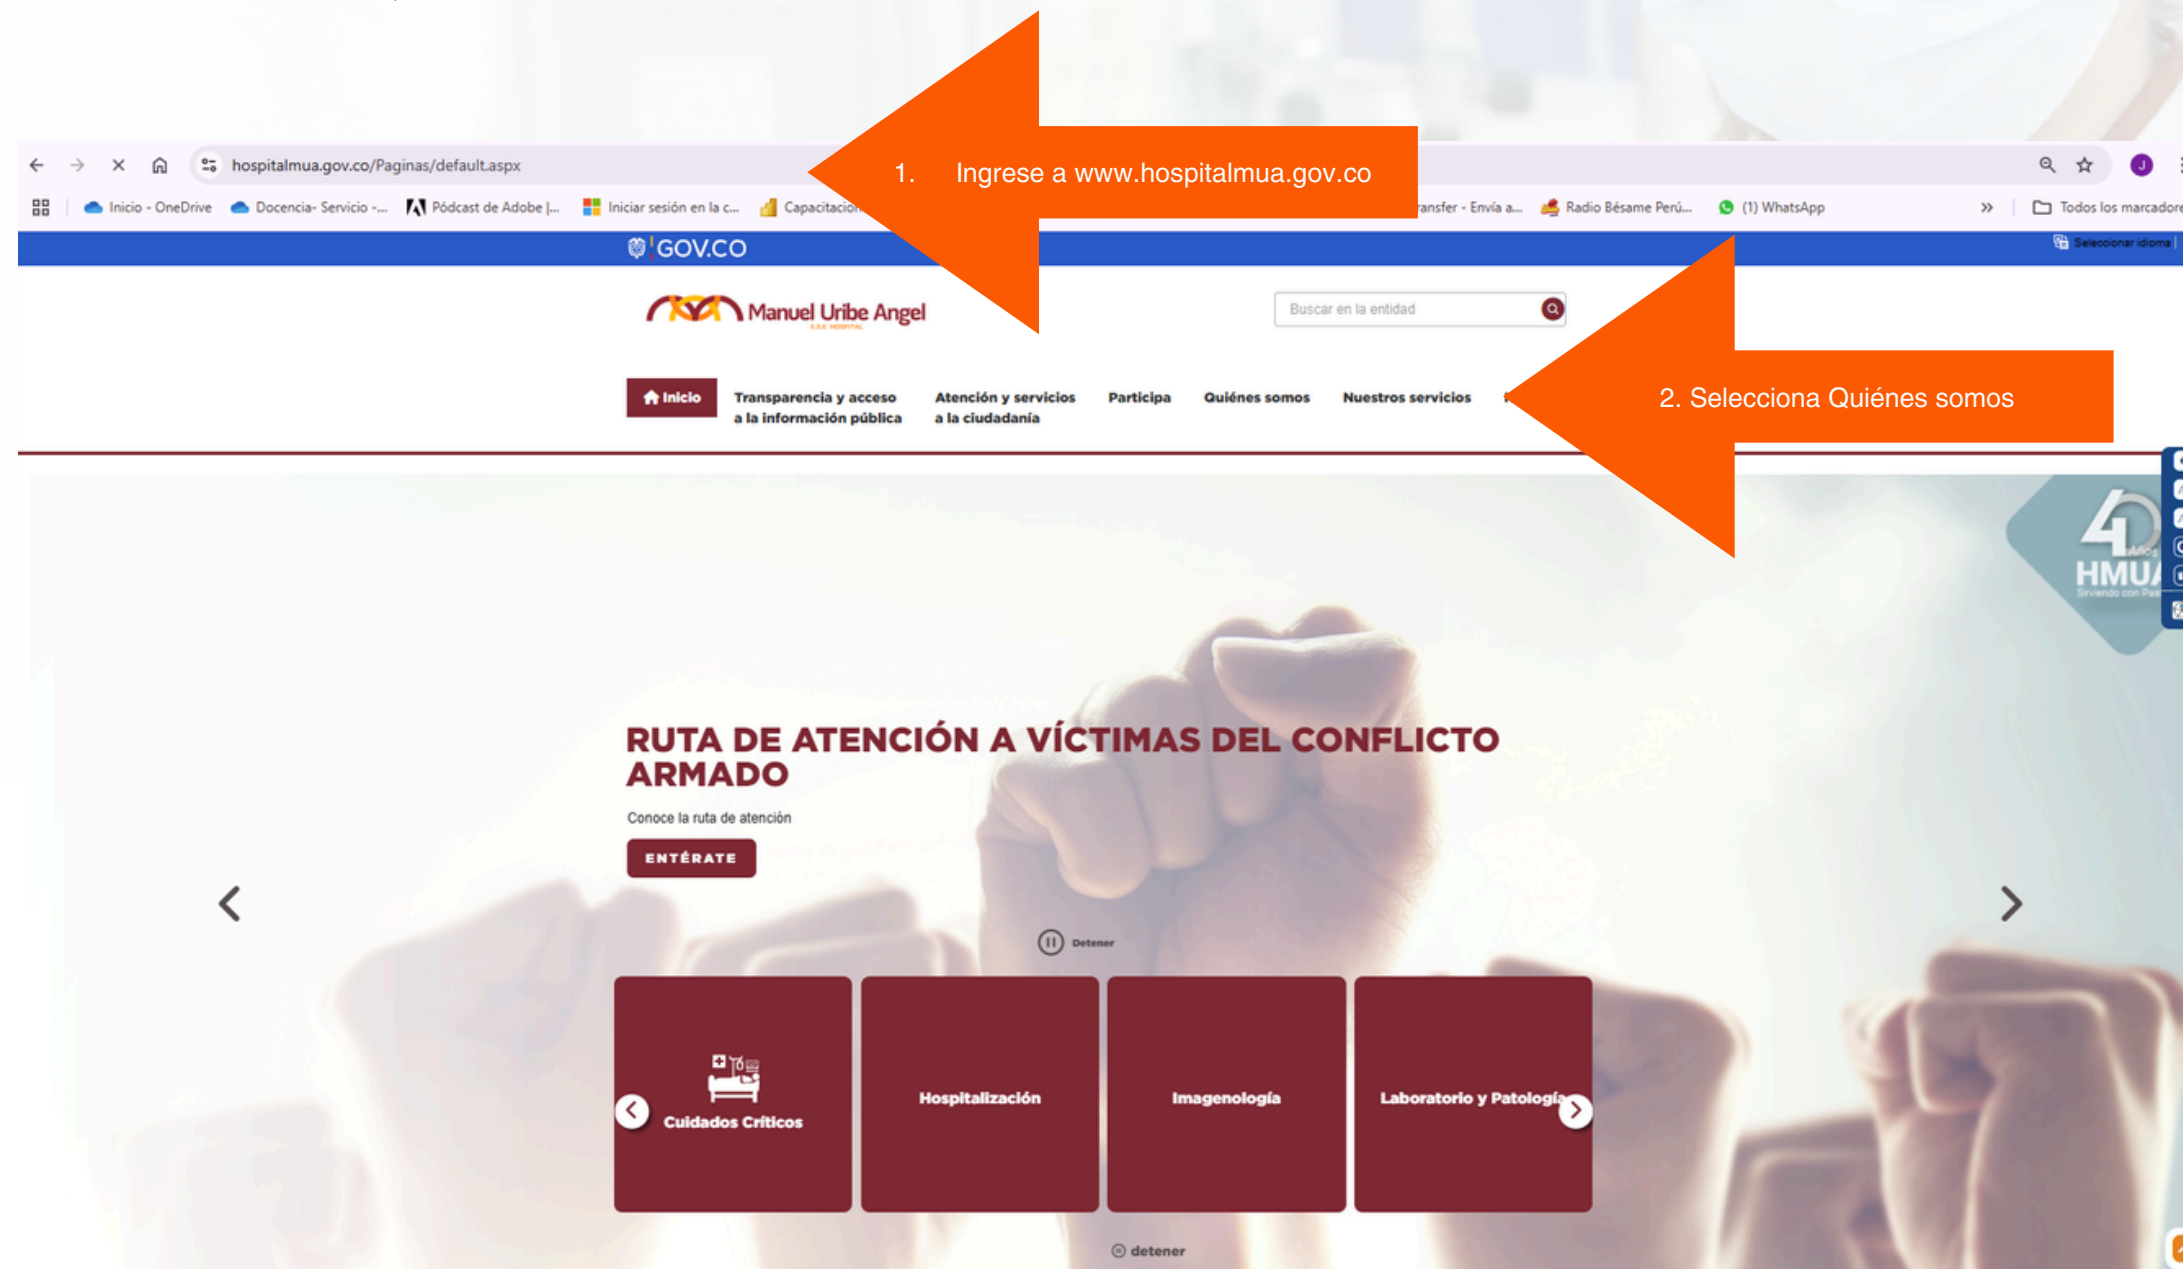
hospitalmua.gov.co/Paginas/default.aspx

1. Ingrese a www.hospitalmua.gov.co

Inicio - OneDrive Docencia- Servicio -... Pódcast de Adobe |... Iniciar sesión en la c... Capacitacion ansfer - Envía a... Radio Bésame Perú... (1) WhatsApp Todos los marcadore

GOV.CO

Seleccionar idioma

Manuel Uribe Angel

Buscar en la entidad

Inicio Transparencia y acceso a la información pública Atención y servicios a la ciudadanía Participa Quiénes somos Nuestros servicios

2. Selecciona Quiénes somos

40 HMUA

RUTA DE ATENCIÓN A VÍCTIMAS DEL CONFLICTO ARMADO

Conoce la ruta de atención

ENTÉRATE

Detener

Cuidados Críticos

Hospitalización

Imagenología

Laboratorio y Patología

detener